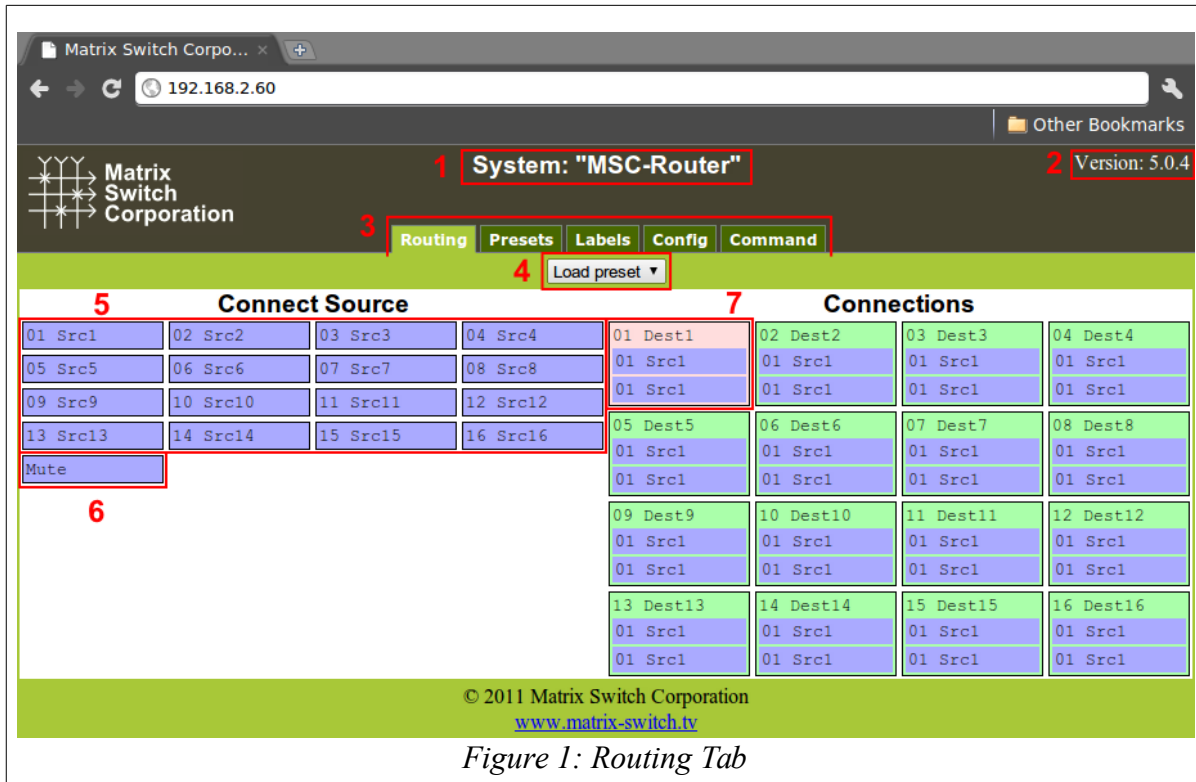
Matrix Switch Corpo... ×

192.168.2.60

Other Bookmarks

Matrix Switch Corporation

1 System: "MSC-Router"

2 Version: 5.0.4

3 Routing Presets Labels Config Command

4 Load preset ▼

5 Connect Source

| 01 Src1 | 02 Src2 | 03 Src3 | 04 Src4 |
|---|---|---|---|
| 05 Src5 | 06 Src6 | 07 Src7 | 08 Src8 |
| 09 Src9 | 10 Src10 | 11 Src11 | 12 Src12 |
| 13 Src13 | 14 Src14 | 15 Src15 | 16 Src16 |

Mute

6

7 Connections

| 01 Dest1 | 02 Dest2 | 03 Dest3 | 04 Dest4 |
|---|---|---|---|
| 01 Src1 | 01 Src1 | 01 Src1 | 01 Src1 |
| 01 Src1 | 01 Src1 | 01 Src1 | 01 Src1 |
| 05 Dest5 | 06 Dest6 | 07 Dest7 | 08 Dest8 |
| 01 Src1 | 01 Src1 | 01 Src1 | 01 Src1 |
| 01 Src1 | 01 Src1 | 01 Src1 | 01 Src1 |
| 09 Dest9 | 10 Dest10 | 11 Dest11 | 12 Dest12 |
| 01 Src1 | 01 Src1 | 01 Src1 | 01 Src1 |
| 01 Src1 | 01 Src1 | 01 Src1 | 01 Src1 |
| 13 Dest13 | 14 Dest14 | 15 Dest15 | 16 Dest16 |
| 01 Src1 | 01 Src1 | 01 Src1 | 01 Src1 |
| 01 Src1 | 01 Src1 | 01 Src1 | 01 Src1 |

© 2011 Matrix Switch Corporation
www.matrix-switch.tv

Figure 1: Routing Tab